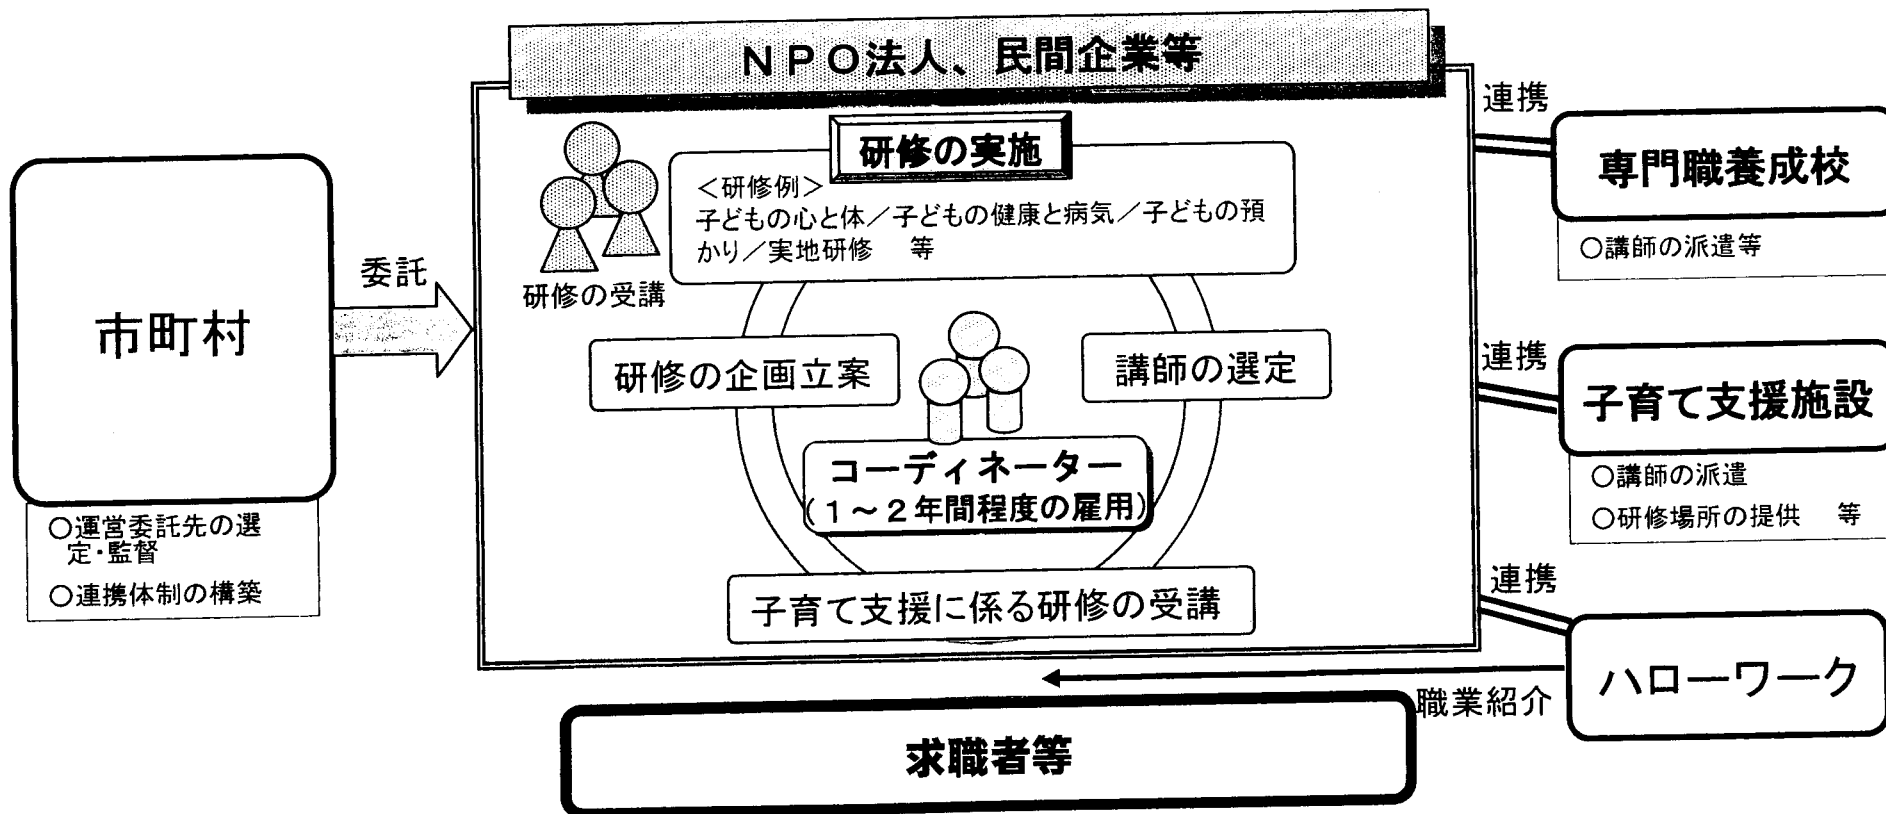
ＮＰＯ法人、民間企業等

市町村

○運営委託先の選定・監督

○連携体制の構築

委託

研修の実施

＜研修例＞
子どもの心と体／子どもの健康と病気／子どもの預かり／実地研修　等

研修の受講

研修の企画立案

講師の選定

コーディネーター
（１～２年間程度の雇用）

子育て支援に係る研修の受講

連携

専門職養成校

○講師の派遣等

連携

子育て支援施設

○講師の派遣

○研修場所の提供　等

連携

ハローワーク

職業紹介

求職者等